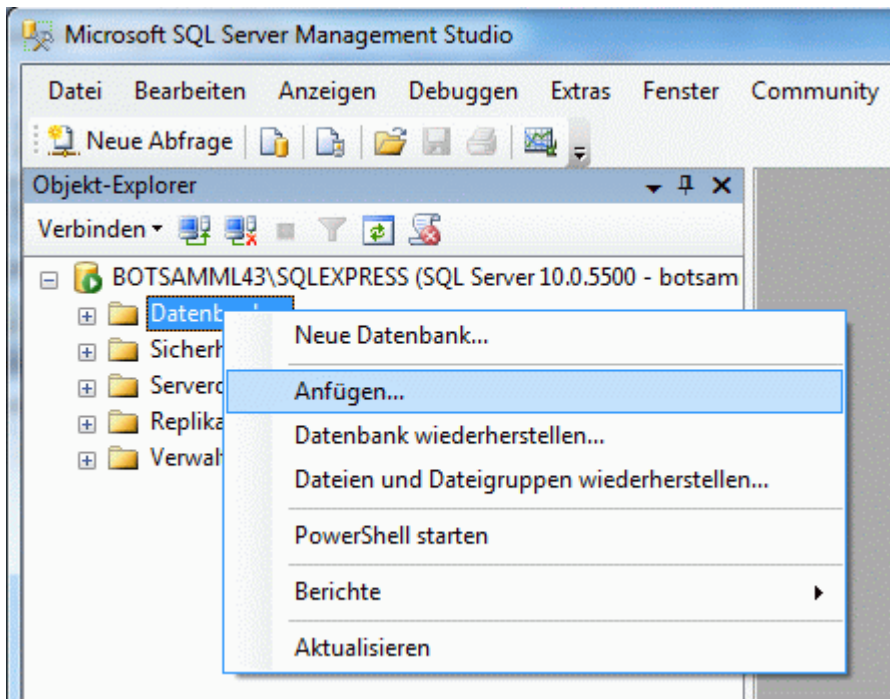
Microsoft SQL Server Management Studio

Datei Bearbeiten Anzeigen Debuggen Extras Fenster Community

Neue Abfrage

Objekt-Explorer

Verbinden

BOTSAMML43\SQLEXPRESS (SQL Server 10.0.5500 - botsam

Datenb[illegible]

Sicherh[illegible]

Serverc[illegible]

Replika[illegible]

Verwalt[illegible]

Neue Datenbank...

Anfügen...

Datenbank wiederherstellen...

Dateien und Dateigruppen wiederherstellen...

PowerShell starten

Berichte

Aktualisieren